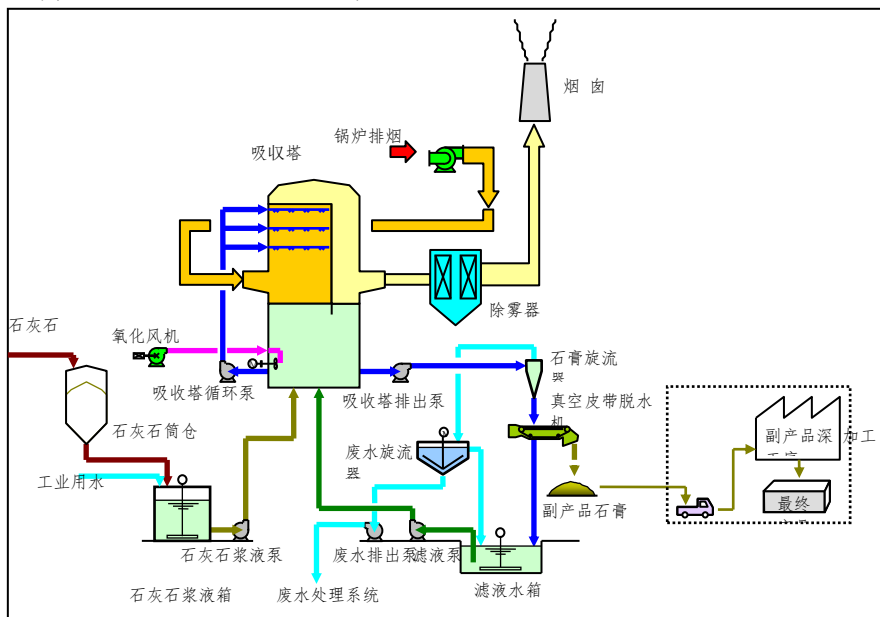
烟囱

锅炉排烟

吸收塔

除雾器

石灰石

氧化风机

吸收塔循环泵

吸收塔排出泵

石膏旋流器

真空皮带脱水机

石灰石筒仓

废水旋流器

副产品深加工

最终

工业用水

副产品石膏

石灰石浆液泵

废水排出泵

滤液泵

滤液水箱

石灰石浆液箱

废水处理系统